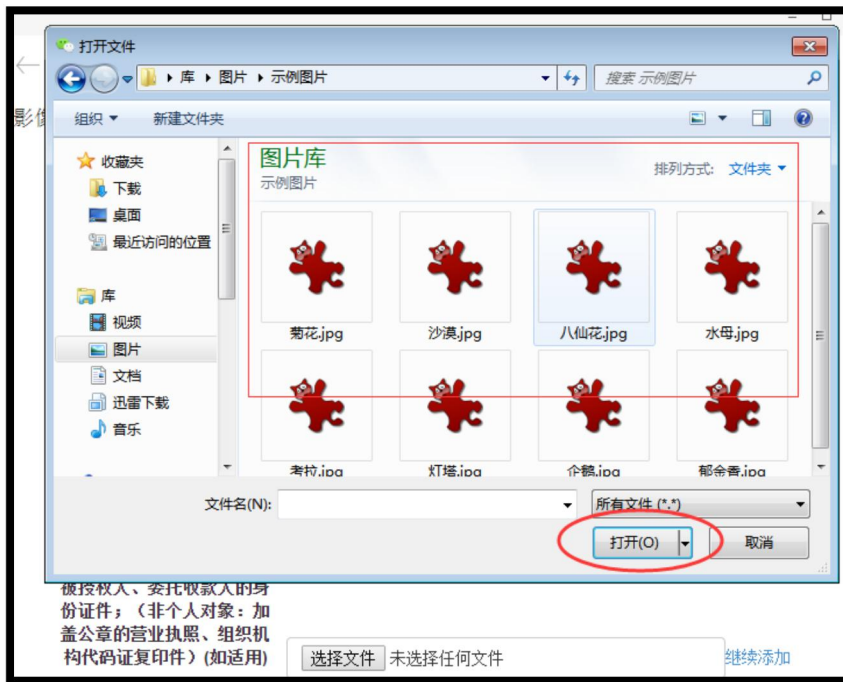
影像

打开文件

库 ▸ 图片 ▸ 示例图片

搜索 示例图片

组织 ▾　新建文件夹

收藏夹
下载
桌面
最近访问的位置

库
视频
图片
文档
迅雷下载
音乐

图片库
示例图片

排列方式: 文件夹 ▾

菊花.jpg
沙漠.jpg
八仙花.jpg
水母.jpg
考拉.jpg
灯塔.jpg
企鹅.jpg
郁金香.jpg

文件名(N):
所有文件 (*.*)
打开(O)
取消

被授权人、委托收款人的身份证件；（非个人对象：加盖公章的营业执照、组织机构代码证复印件）(如适用)

选择文件 未选择任何文件

继续添加